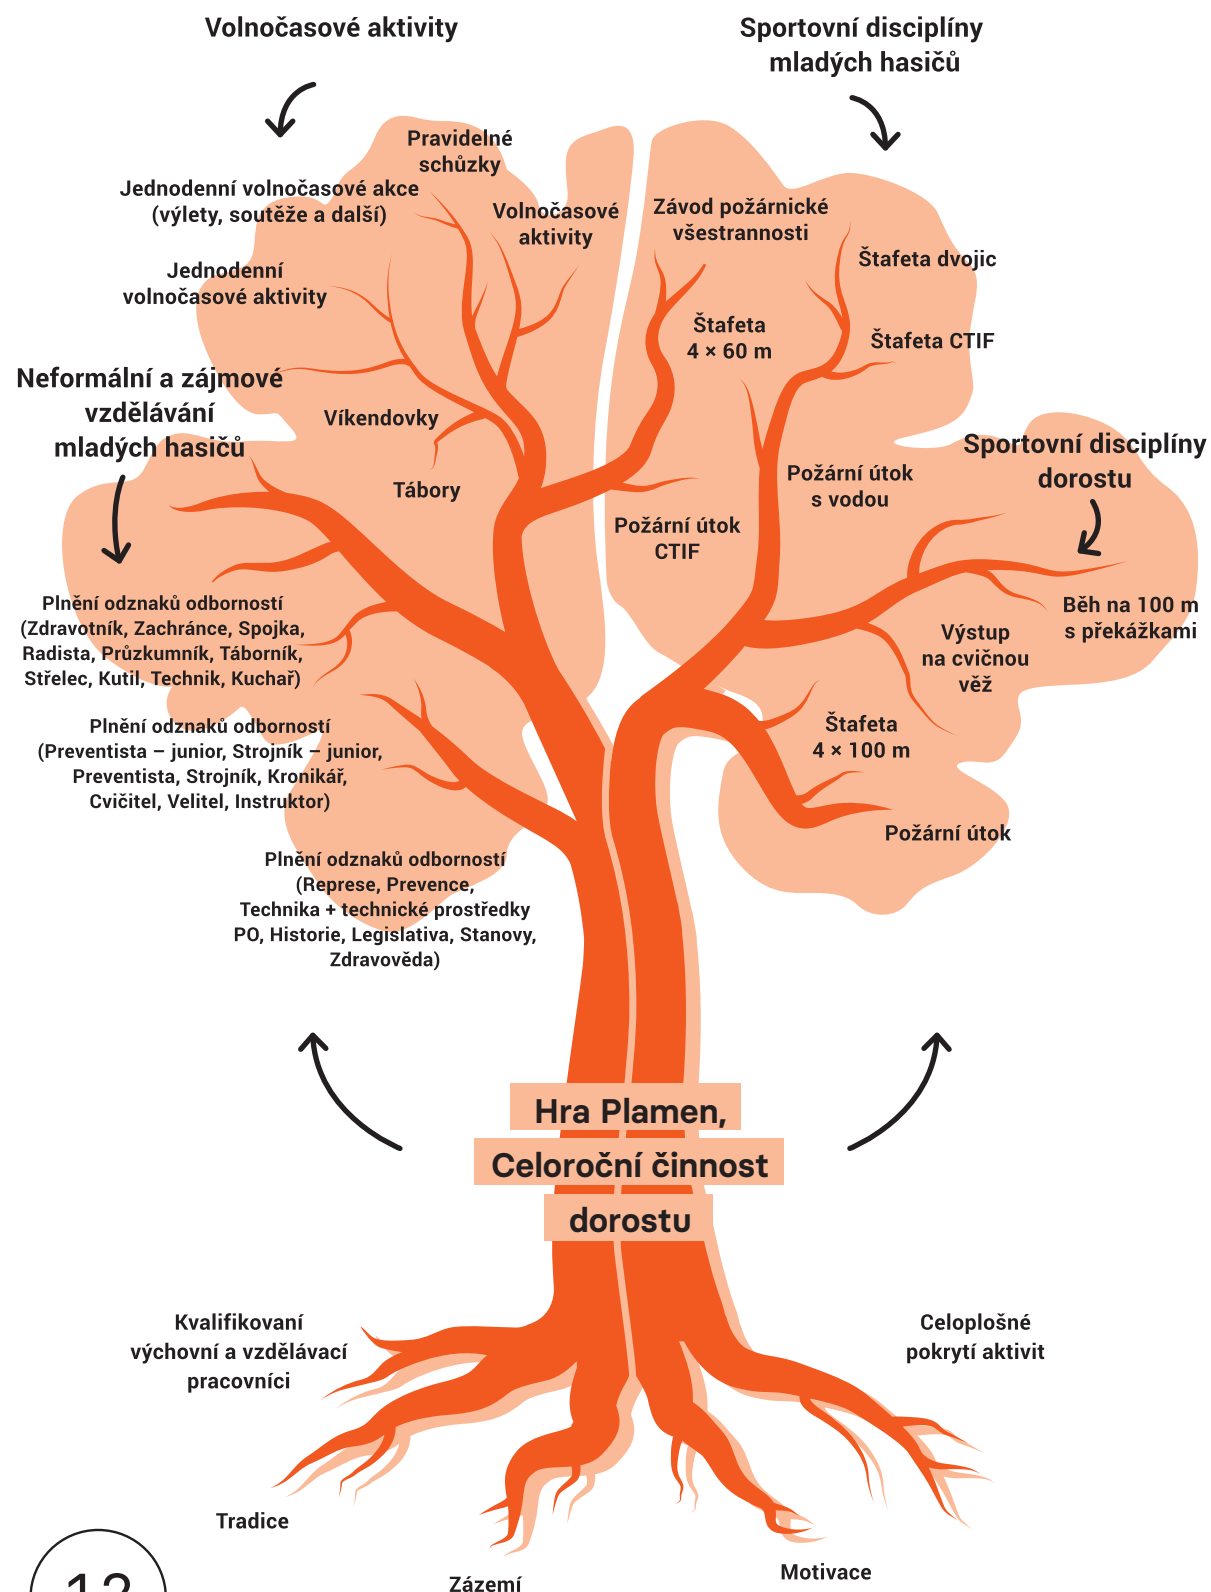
Volnočasové aktivity

Sportovní disciplíny mladých hasičů

Pravidelné schůzky

Jednodenní volnočasové akce (výlety, soutěže a další)

Volnočasové aktivity

Jednodenní volnočasové aktivity

Závod požárnické všestrannosti

Štafeta dvojic

Štafeta 4 × 60 m

Štafeta CTIF

Neformální a zájmové vzdělávání mladých hasičů

Víkendovky

Tábory

Sportovní disciplíny dorostu

Požární útok s vodou

Požární útok CTIF

Plnění odznaků odborností (Zdravotník, Zachránce, Spojka, Radista, Průzkumník, Táborník, Střelec, Kutil, Technik, Kuchař)

Běh na 100 m s překážkami

Výstup na cvičnou věž

Plnění odznaků odborností (Preventista – junior, Strojník – junior, Preventista, Strojník, Kronikář, Cvičitel, Velitel, Instruktor)

Štafeta 4 × 100 m

Požární útok

Plnění odznaků odborností (Represe, Prevence, Technika + technické prostředky PO, Historie, Legislativa, Stanovy, Zdravověda)

Hra Plamen, Celoroční činnost dorostu

Kvalifikovaní výchovní a vzdělávací pracovníci

Celoplošné pokrytí aktivit

Tradice

Zázemí

Motivace

12